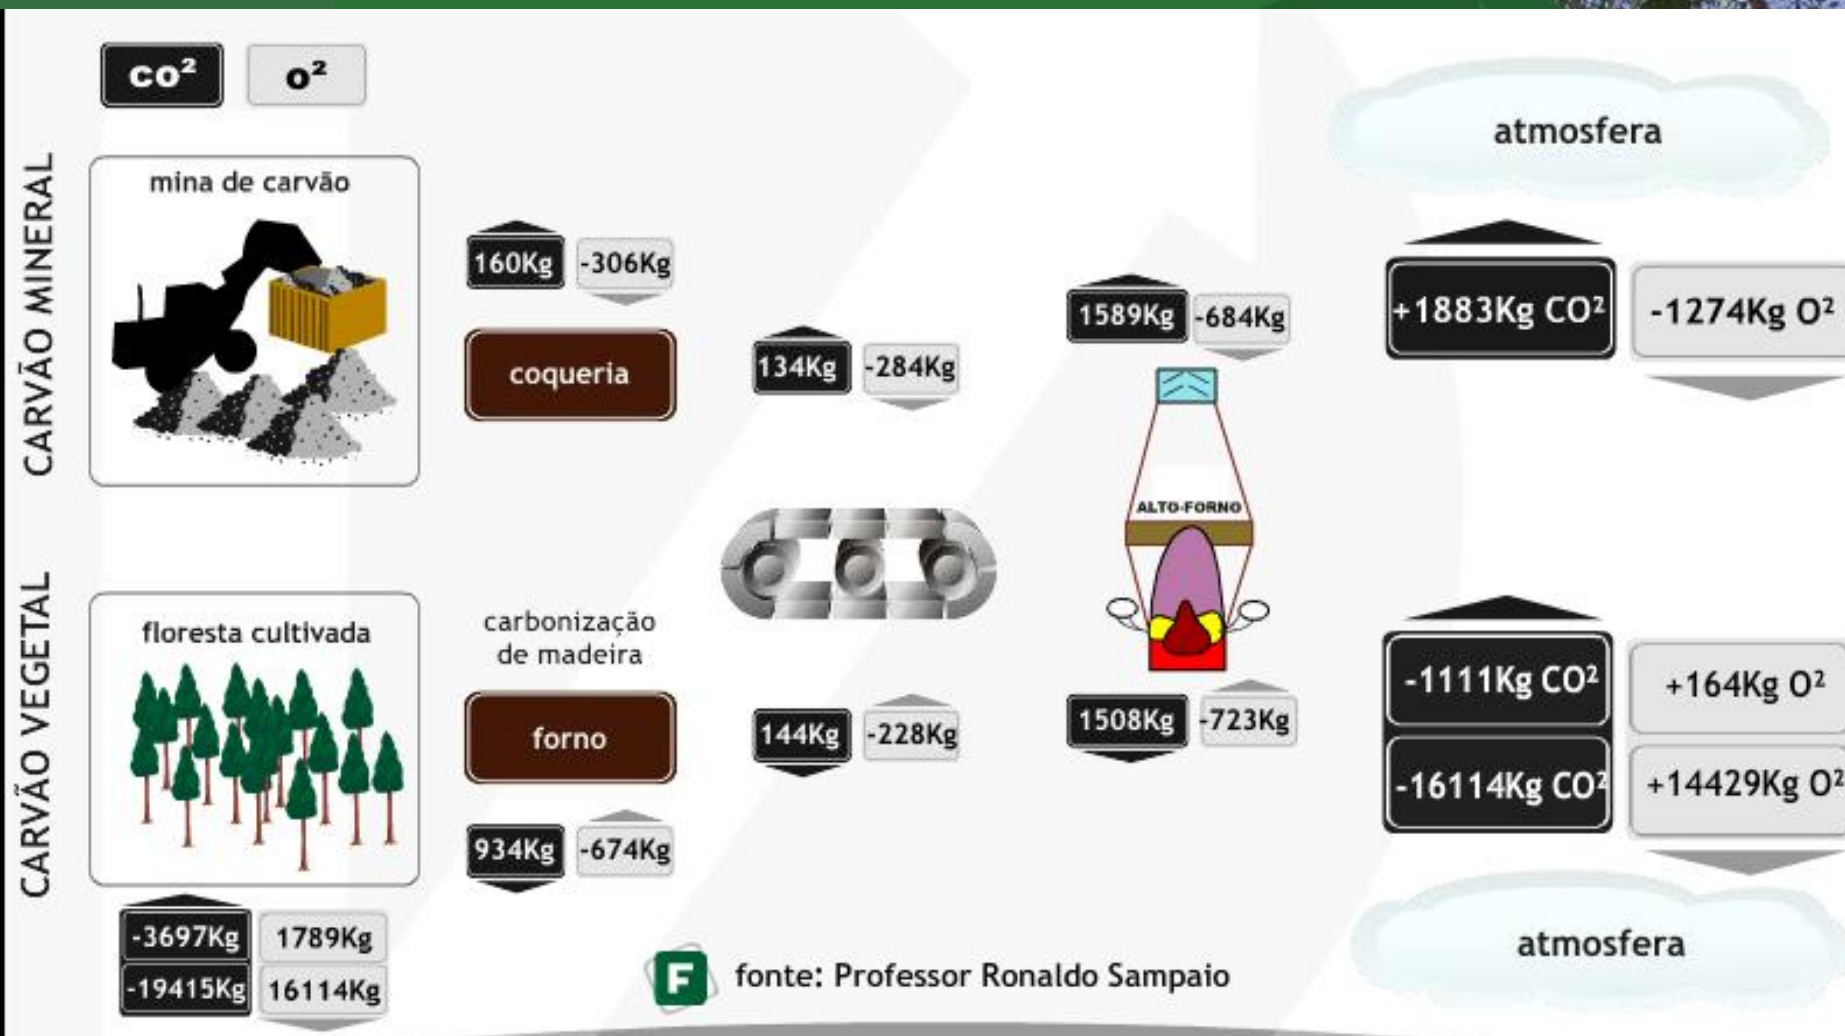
$CO^2$ $O^2$

CARVÃO MINERAL

mina de carvão

160Kg -306Kg

coqueria

134Kg -284Kg

1589Kg -684Kg

atmosfera

+1883Kg $CO^2$ -1274Kg $O^2$

ALTO-FORNO

CARVÃO VEGETAL

floresta cultivada

carbonização de madeira

forno

144Kg -228Kg

1508Kg -723Kg

-1111Kg $CO^2$ +164Kg $O^2$

-16114Kg $CO^2$ +14429Kg $O^2$

934Kg -674Kg

-3697Kg 1789Kg

-19415Kg 16114Kg

F fonte: Professor Ronaldo Sampaio

atmosfera